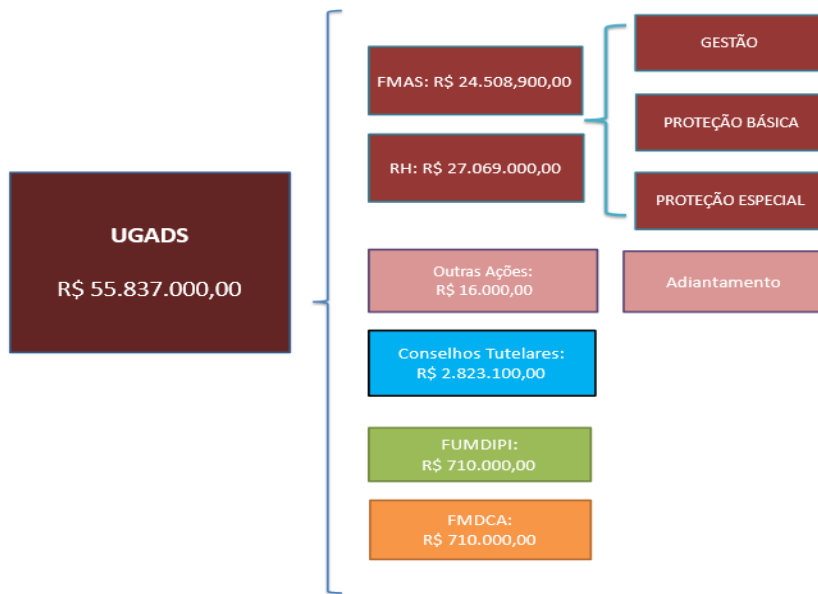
UGADS

R$ 55.837.000,00

FMAS: R$ 24.508,900,00

RH: R$ 27.069.000,00

GESTÃO

PROTEÇÃO BÁSICA

PROTEÇÃO ESPECIAL

Outras Ações:
R$ 16.000,00

Adiantamento

Conselhos Tutelares:
R$ 2.823.100,00

FUMDIPI:
R$ 710.000,00

FMDCA:
R$ 710.000,00